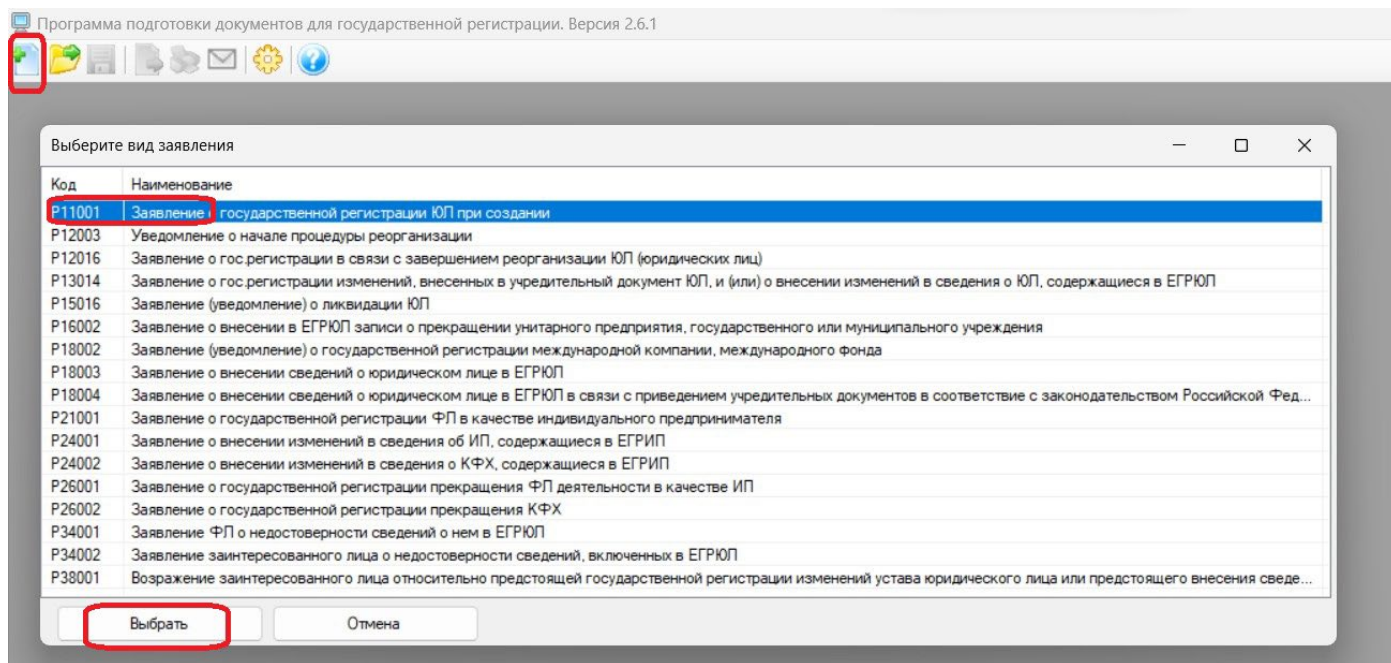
Программа подготовки документов для государственной регистрации. Версия 2.6.1

Выберите вид заявления

| Код | Наименование |
|---|---|
| Р11001 | Заявление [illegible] государственной регистрации ЮЛ при создании |
| Р12003 | Уведомление о начале процедуры реорганизации |
| Р12016 | Заявление о гос.регистрации в связи с завершением реорганизации ЮЛ (юридических лиц) |
| Р13014 | Заявление о гос.регистрации изменений, внесенных в учредительный документ ЮЛ, и (или) о внесении изменений в сведения о ЮЛ, содержащиеся в ЕГРЮЛ |
| Р15016 | Заявление (уведомление) о ликвидации ЮЛ |
| Р16002 | Заявление о внесении в ЕГРЮЛ записи о прекращении унитарного предприятия, государственного или муниципального учреждения |
| Р18002 | Заявление (уведомление) о государственной регистрации международной компании, международного фонда |
| Р18003 | Заявление о внесении сведений о юридическом лице в ЕГРЮЛ |
| Р18004 | Заявление о внесении сведений о юридическом лице в ЕГРЮЛ в связи с приведением учредительных документов в соответствие с законодательством Российской Фед... |
| Р21001 | Заявление о государственной регистрации ФЛ в качестве индивидуального предпринимателя |
| Р24001 | Заявление о внесении изменений в сведения об ИП, содержащиеся в ЕГРИП |
| Р24002 | Заявление о внесении изменений в сведения о КФХ, содержащиеся в ЕГРИП |
| Р26001 | Заявление о государственной регистрации прекращения ФЛ деятельности в качестве ИП |
| Р26002 | Заявление о государственной регистрации прекращения КФХ |
| Р34001 | Заявление ФЛ о недостоверности сведений о нем в ЕГРЮЛ |
| Р34002 | Заявление заинтересованного лица о недостоверности сведений, включенных в ЕГРЮЛ |
| Р38001 | Возражение заинтересованного лица относительно предстоящей государственной регистрации изменений устава юридического лица или предстоящего внесения сведе... |

Выбрать
Отмена